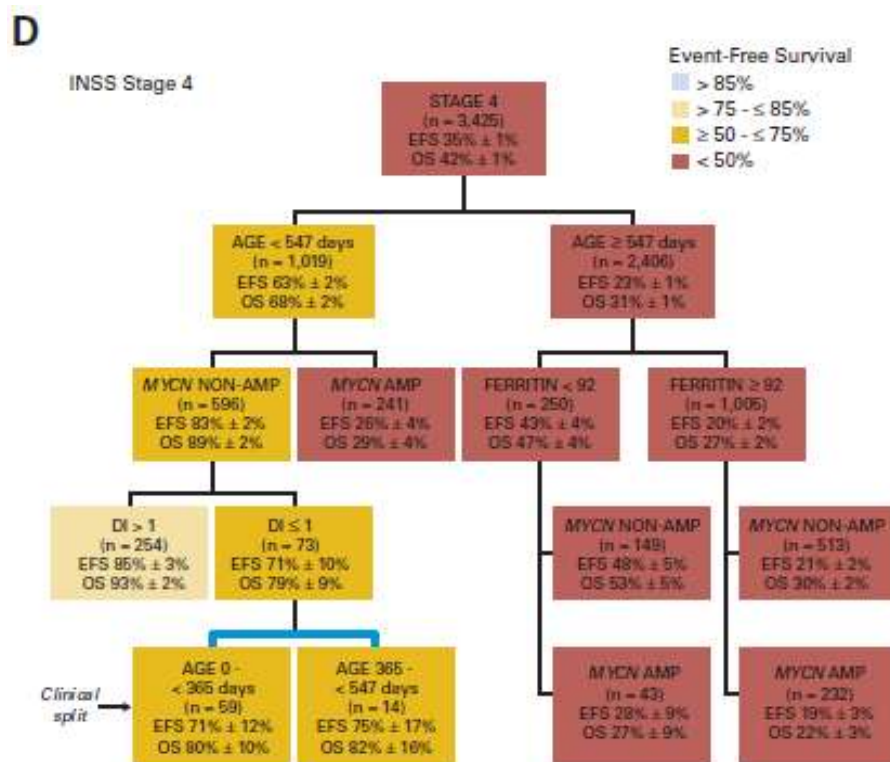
D

INSS Stage 4

Event-Free Survival
> 85%
> 75 - ≤ 85%
≥ 50 - ≤ 75%
< 50%

STAGE 4
(n = 3,425)
EFS 35% ± 1%
OS 42% ± 1%

AGE < 547 days
(n = 1,019)
EFS 63% ± 2%
OS 68% ± 2%

AGE ≥ 547 days
(n = 2,406)
EFS 22% ± 1%
OS 31% ± 1%

MYCN NON-AMP
(n = 596)
EFS 83% ± 2%
OS 89% ± 2%

MYCN AMP
(n = 241)
EFS 26% ± 4%
OS 29% ± 4%

FERRITIN < 92
(n = 250)
EFS 43% ± 4%
OS 47% ± 4%

FERRITIN ≥ 92
(n = 1,005)
EFS 20% ± 2%
OS 27% ± 2%

DI > 1
(n = 254)
EFS 85% ± 3%
OS 93% ± 2%

DI ≤ 1
(n = 73)
EFS 71% ± 10%
OS 79% ± 9%

MYCN NON-AMP
(n = 149)
EFS 48% ± 5%
OS 53% ± 5%

MYCN NON-AMP
(n = 513)
EFS 21% ± 2%
OS 30% ± 2%

Clinical split

AGE 0 - < 365 days
(n = 59)
EFS 71% ± 12%
OS 80% ± 10%

AGE 365 - < 547 days
(n = 14)
EFS 75% ± 17%
OS 82% ± 16%

MYCN AMP
(n = 43)
EFS 28% ± 9%
OS 27% ± 9%

MYCN AMP
(n = 232)
EFS 19% ± 3%
OS 22% ± 3%